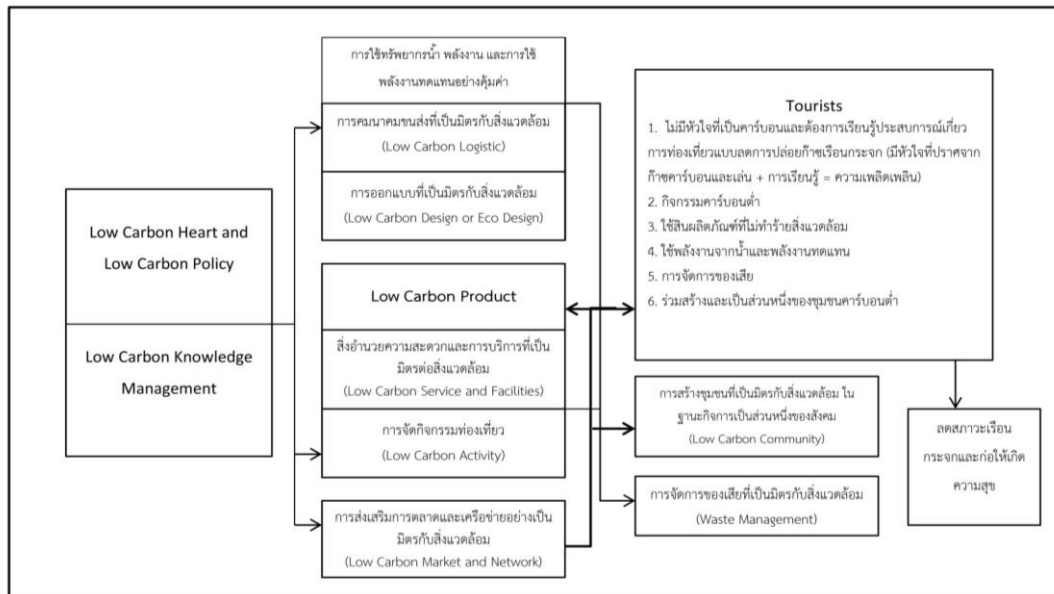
Low Carbon Heart and Low Carbon Policy

Low Carbon Knowledge Management

การใช้ทรัพยากรน้ำ พลังงาน และการใช้พลังงานทดแทนอย่างคุ้มค่า

การคมนาคมขนส่งที่เป็นมิตรกับสิ่งแวดล้อม (Low Carbon Logistic)

การออกแบบที่เป็นมิตรกับสิ่งแวดล้อม (Low Carbon Design or Eco Design)

Low Carbon Product

สิ่งอำนวยความสะดวกและการบริการที่เป็นมิตรต่อสิ่งแวดล้อม (Low Carbon Service and Facilities)

การจัดกิจกรรมท่องเที่ยว (Low Carbon Activity)

การส่งเสริมการตลาดและเครือข่ายอย่างเป็นมิตรกับสิ่งแวดล้อม (Low Carbon Market and Network)

Tourists
1. ไม่มีหัวใจที่เป็นคาร์บอนและต้องการเรียนรู้ประสบการณ์เกี่ยวการท่องเที่ยวแบบลดการปล่อยก๊าซเรือนกระจก (มีหัวใจที่ปราศจากก๊าซคาร์บอนและเล่น + การเรียนรู้ = ความเพลิดเพลิน)
2. กิจกรรมคาร์บอนต่ำ
3. ใช้สินผลิตภัณฑ์ที่ไม่ทำร้ายสิ่งแวดล้อม
4. ใช้พลังงานจากน้ำและพลังงานทดแทน
5. การจัดการของเสีย
6. ร่วมสร้างและเป็นส่วนหนึ่งของชุมชนคาร์บอนต่ำ

การสร้างชุมชนที่เป็นมิตรกับสิ่งแวดล้อม ในฐานะกิจการเป็นส่วนหนึ่งของสังคม (Low Carbon Community)

การจัดการของเสียที่เป็นมิตรกับสิ่งแวดล้อม (Waste Management)

ลดสภาวะเรือนกระจกและก่อให้เกิดความสุข